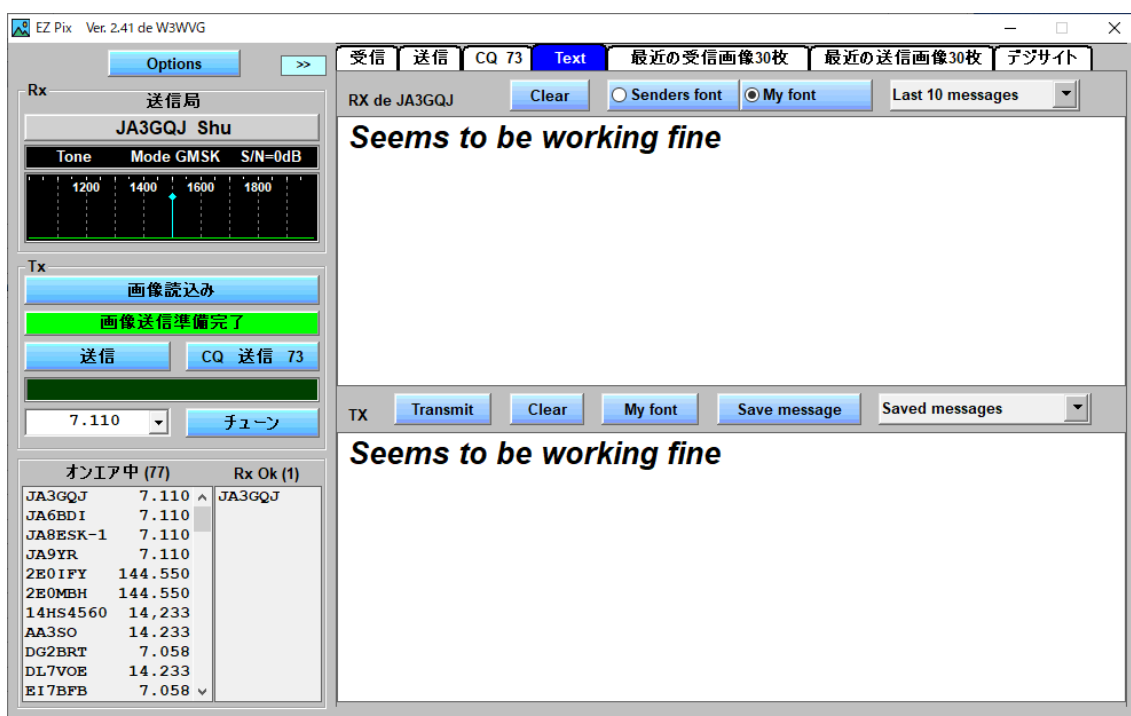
EZ Pix Ver. 2.41 de W3WVG

Options >>

Rx
送信局
JA3GQJ Shu
Tone Mode GMSK S/N=0dB
1200 1400 1600 1800

Tx
画像読込み
画像送信準備完了
送信 CQ 送信 73
7.110 チューン

オンエア中 (77) Rx Ok (1)

| | | |
|---|---|---|
| JA3GQJ | 7.110 | JA3GQJ |
| JA6BDI | 7.110 | |
| JA8ESK-1 | 7.110 | |
| JA9YR | 7.110 | |
| 2E0IFY | 144.550 | |
| 2E0MBH | 144.550 | |
| 14HS4560 | 14,233 | |
| AA3SO | 14.233 | |
| DG2BRT | 7.058 | |
| DL7VOE | 14.233 | |
| EI7BFB | 7.058 | |

受信 送信 CQ 73 Text 最近の受信画像30枚 最近の送信画像30枚 デジサイト

RX de JA3GQJ Clear Senders font My font Last 10 messages

Seems to be working fine

TX Transmit Clear My font Save message Saved messages

Seems to be working fine